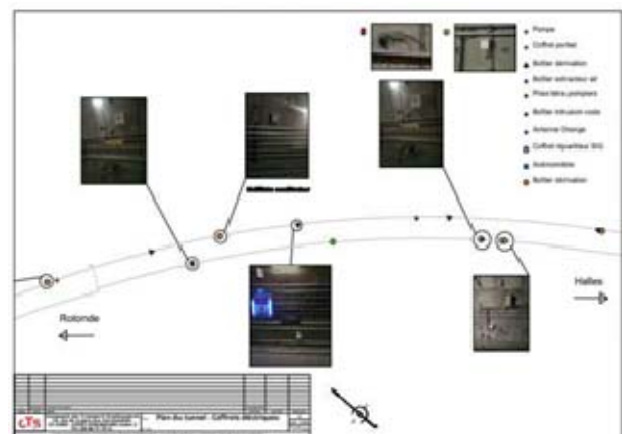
Pompe
Coffret portier
Boîtier dérivation
Boîtier extracteur air
Prise tiers pompiers
Boîtier intrusion code
Antenne Orange
Coffret répartiteur SIG
Autocommutateur
Boîtier dérivation

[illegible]

Rotonde

Halles

cTs

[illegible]

Plan du tunnel - Coffrets électriques